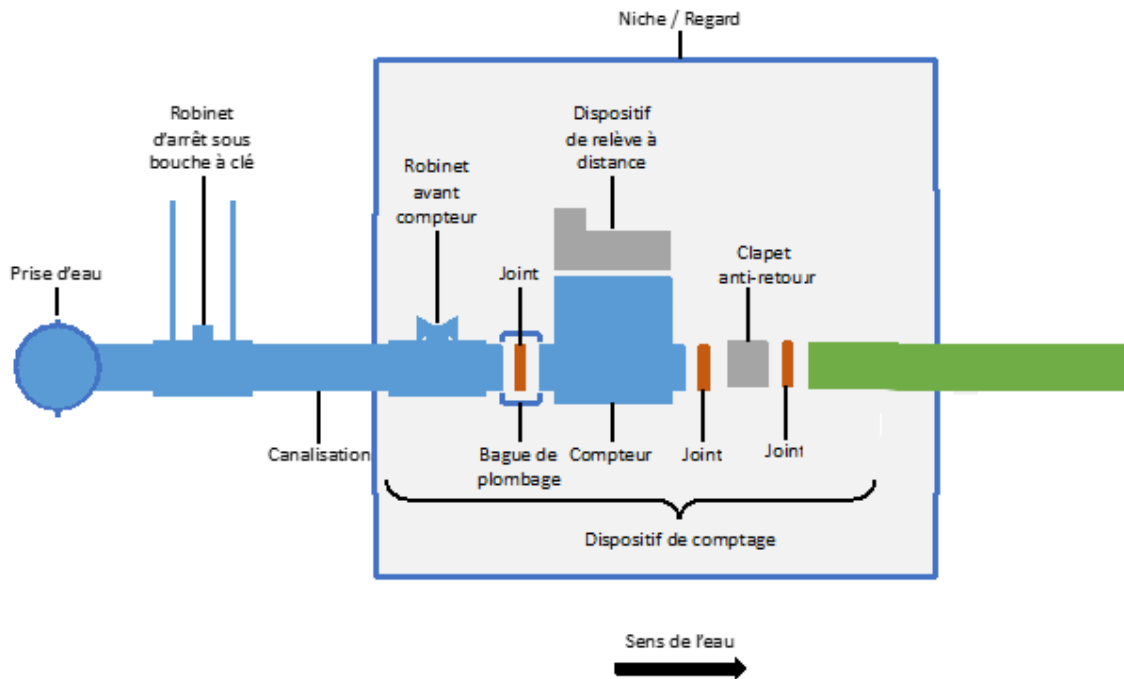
Niche / Regard

Robinet d'arrêt sous bouche à clé

Dispositif de relève à distance

Robinet avant compteur

Prise d'eau

Joint

Clapet anti-retour

Canalisation

Bague de plombage

Compteur

Joint

Joint

Dispositif de comptage

Sens de l'eau